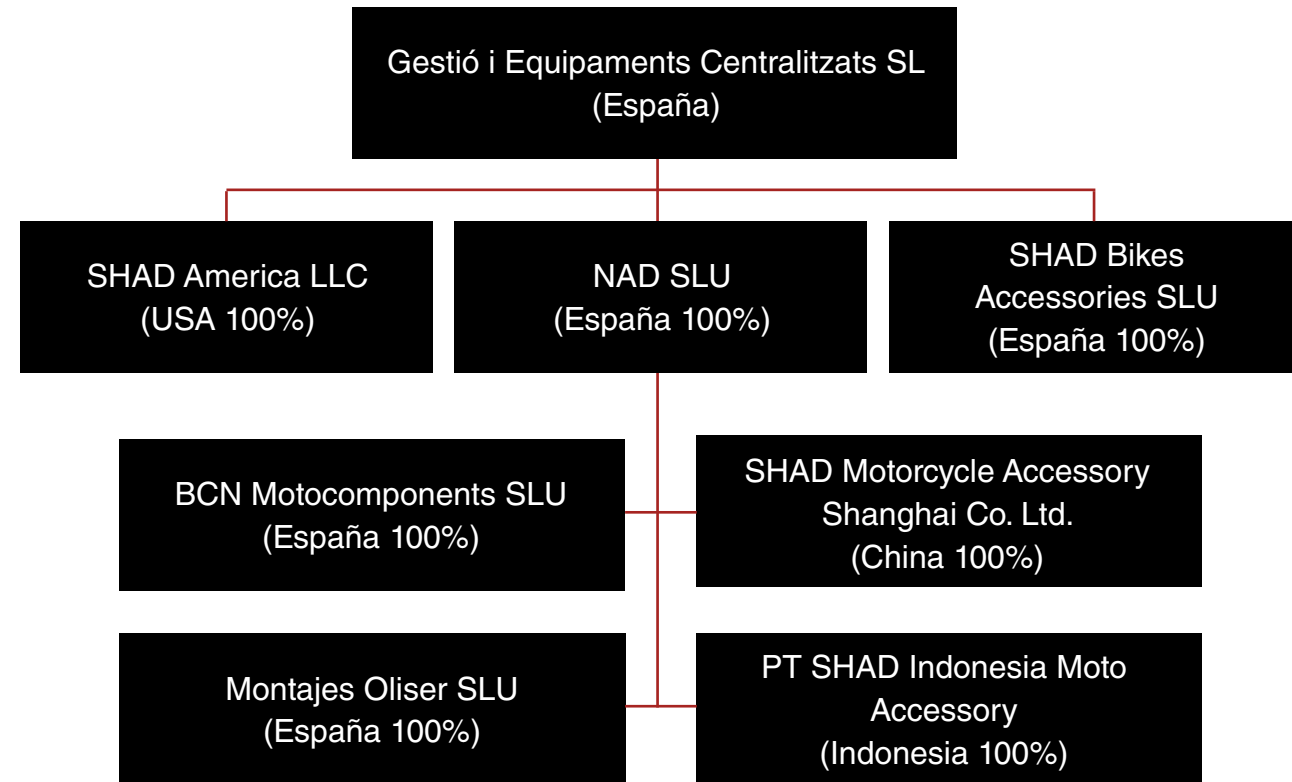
Gestió i Equipaments Centralitzats SL
(España)

SHAD America LLC
(USA 100%)

NAD SLU
(España 100%)

SHAD Bikes Accessories SLU
(España 100%)

BCN Motocomponents SLU
(España 100%)

SHAD Motorcycle Accessory Shanghai Co. Ltd.
(China 100%)

Montajes Oliser SLU
(España 100%)

PT SHAD Indonesia Moto Accessory
(Indonesia 100%)